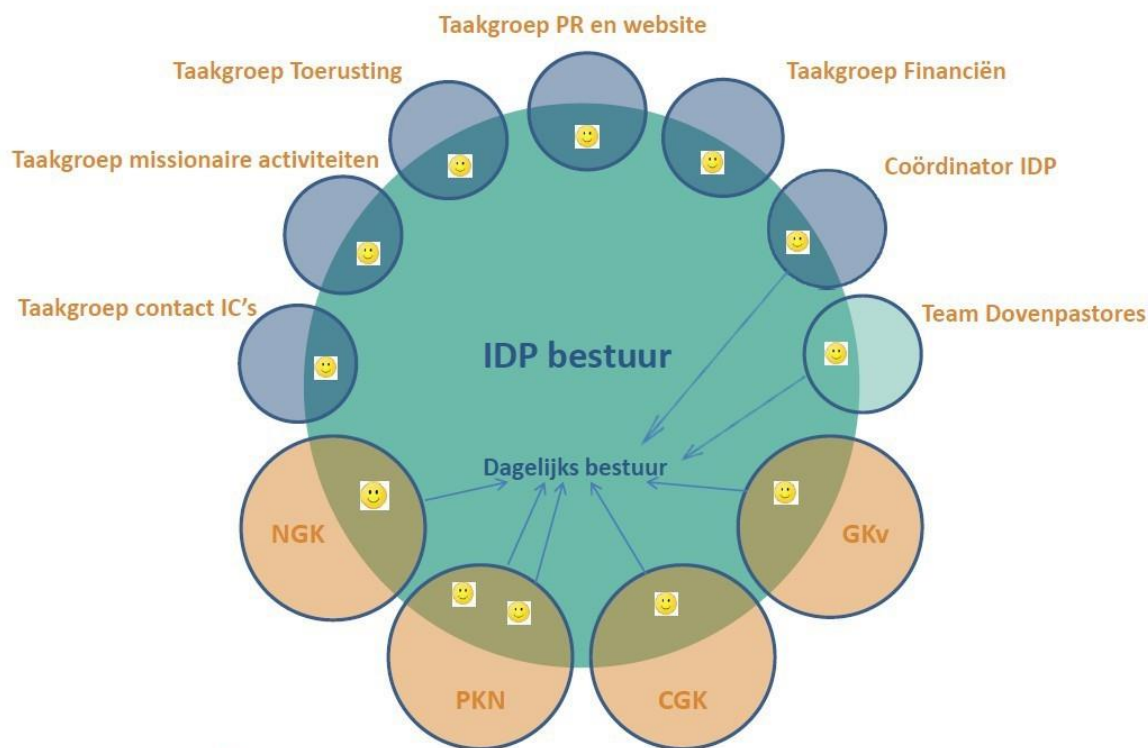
Taakgroep PR en website

Taakgroep Toerusting

Taakgroep Financiën

Taakgroep missionaire activiteiten

Coördinator IDP

Taakgroep contact IC's

Team Dovenpastores

IDP bestuur

Dagelijks bestuur

NGK

GKv

PKN

CGK